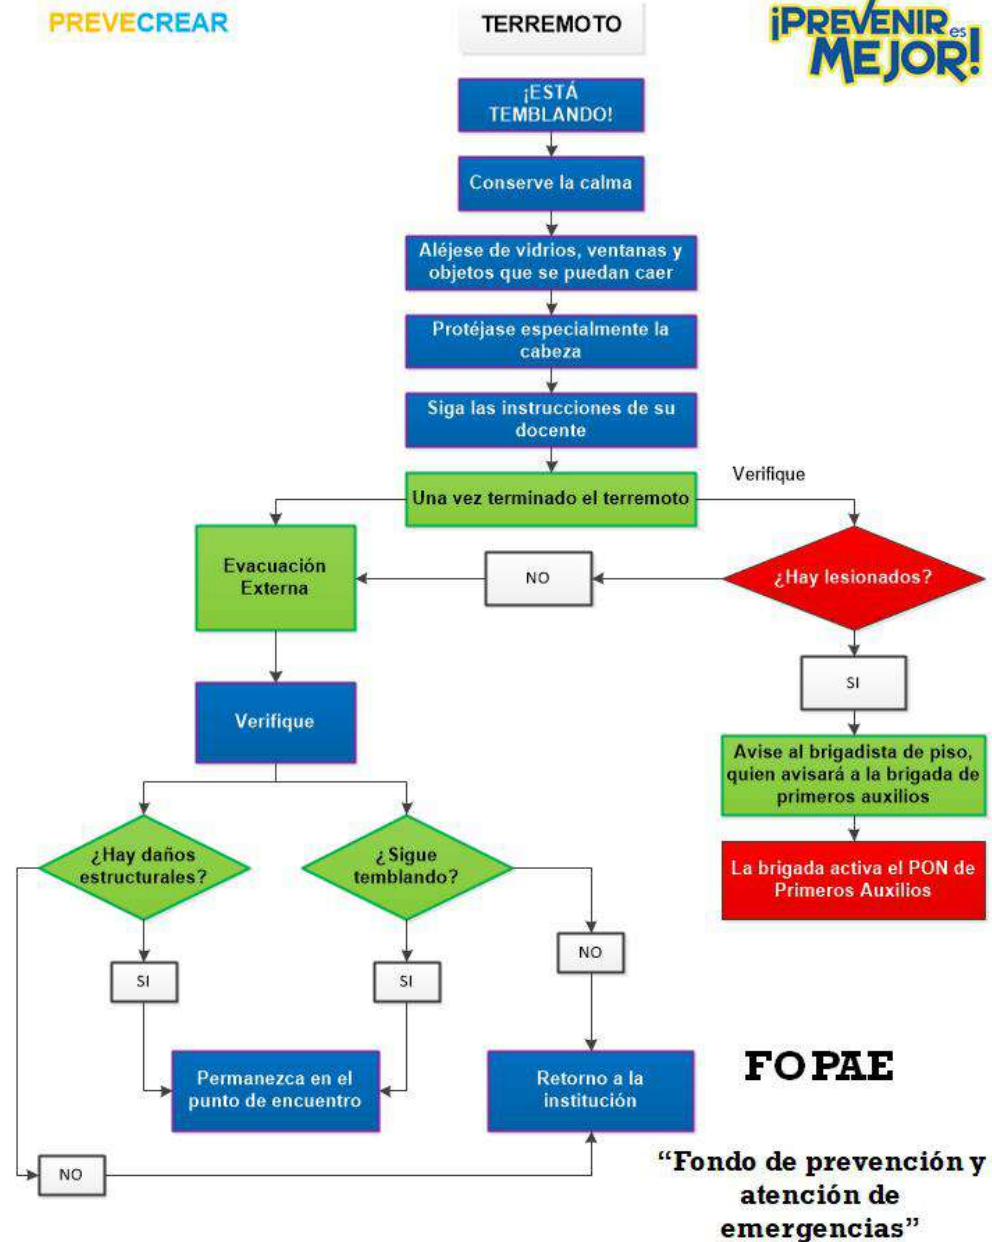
PREVECREAR

TERREMOTO

¡PREVENIR es MEJOR!

¡ESTÁ TEMBLANDO!

Conserve la calma

Aléjese de vidrios, ventanas y objetos que se puedan caer

Protéjase especialmente la cabeza

Siga las instrucciones de su docente

Una vez terminado el terremoto

Verifique

¿Hay lesionados?

NO

Evacuación Externa

SI

Avise al brigadista de piso, quien avisará a la brigada de primeros auxilios

La brigada activa el PON de Primeros Auxilios

Verifique

¿Hay daños estructurales?

¿Sigue temblando?

SI

SI

NO

Permanezca en el punto de encuentro

Retorno a la institución

NO

FOPAE

"Fondo de prevención y atención de emergencias"